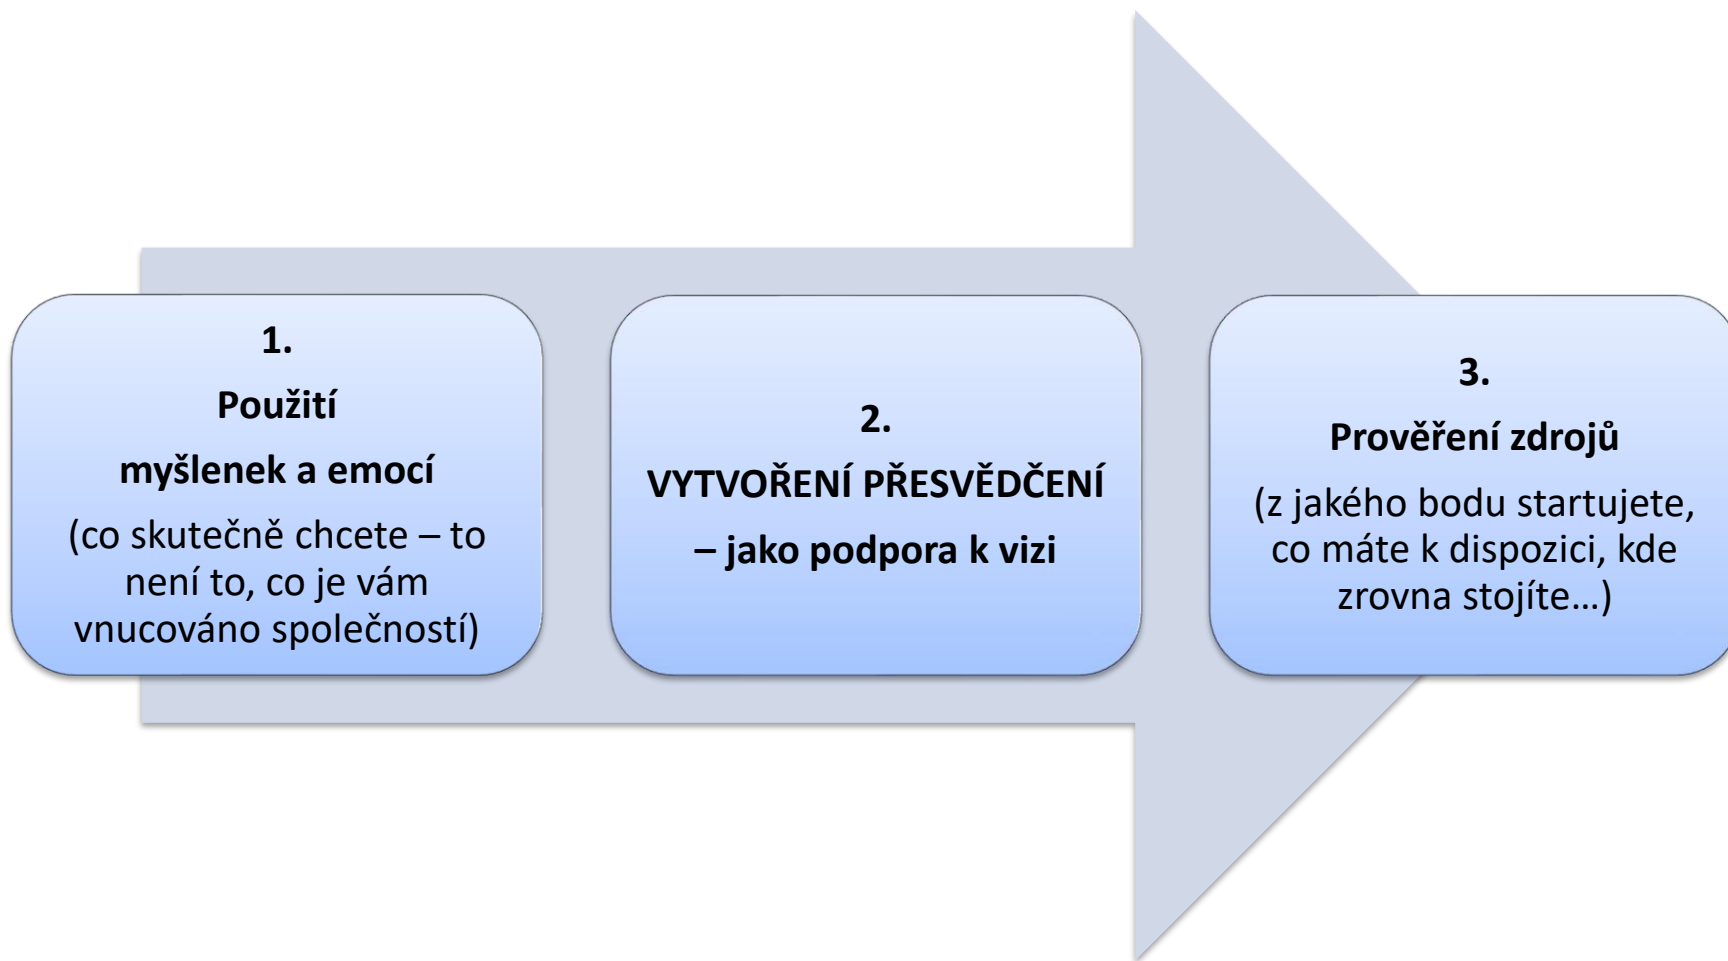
1.

Použití

myšlenek a emocí

(co skutečně chcete – to není to, co je vám vnucováno společností)

2.

VYTVOŘENÍ PŘESVĚDČENÍ

– jako podpora k vizi

3.

Prověření zdrojů

(z jakého bodu startujete, co máte k dispozici, kde zrovna stojíte…)